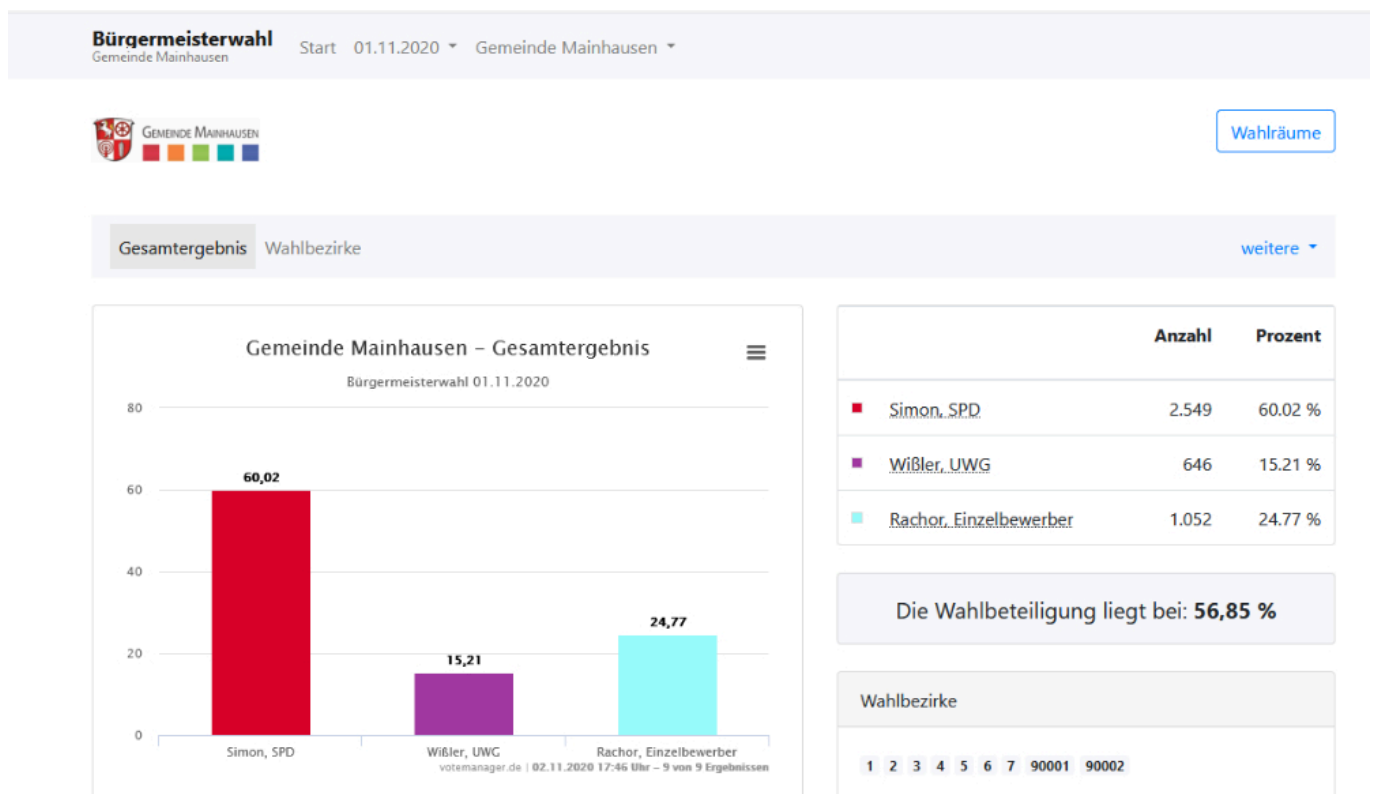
Bürgermeisterwahl
Gemeinde Mainhausen

Start 01.11.2020 Gemeinde Mainhausen

GEMEINDE MAINHAUSEN

Wahlräume

Gesamtergebnis Wahlbezirke

weitere

Gemeinde Mainhausen - Gesamtergebnis

Bürgermeisterwahl 01.11.2020

80
60
40
20
0

60,02
15,21
24,77

Simon, SPD
Wißler, UWG
Rachor, Einzelbewerber

votemanager.de | 02.11.2020 17:46 Uhr – 9 von 9 Ergebnissen

| | Anzahl | Prozent |
|---|---|---|
| Simon, SPD | 2.549 | 60.02 % |
| Wißler, UWG | 646 | 15.21 % |
| Rachor, Einzelbewerber | 1.052 | 24.77 % |

Die Wahlbeteiligung liegt bei: **56,85 %**

Wahlbezirke

1 2 3 4 5 6 7 90001 90002